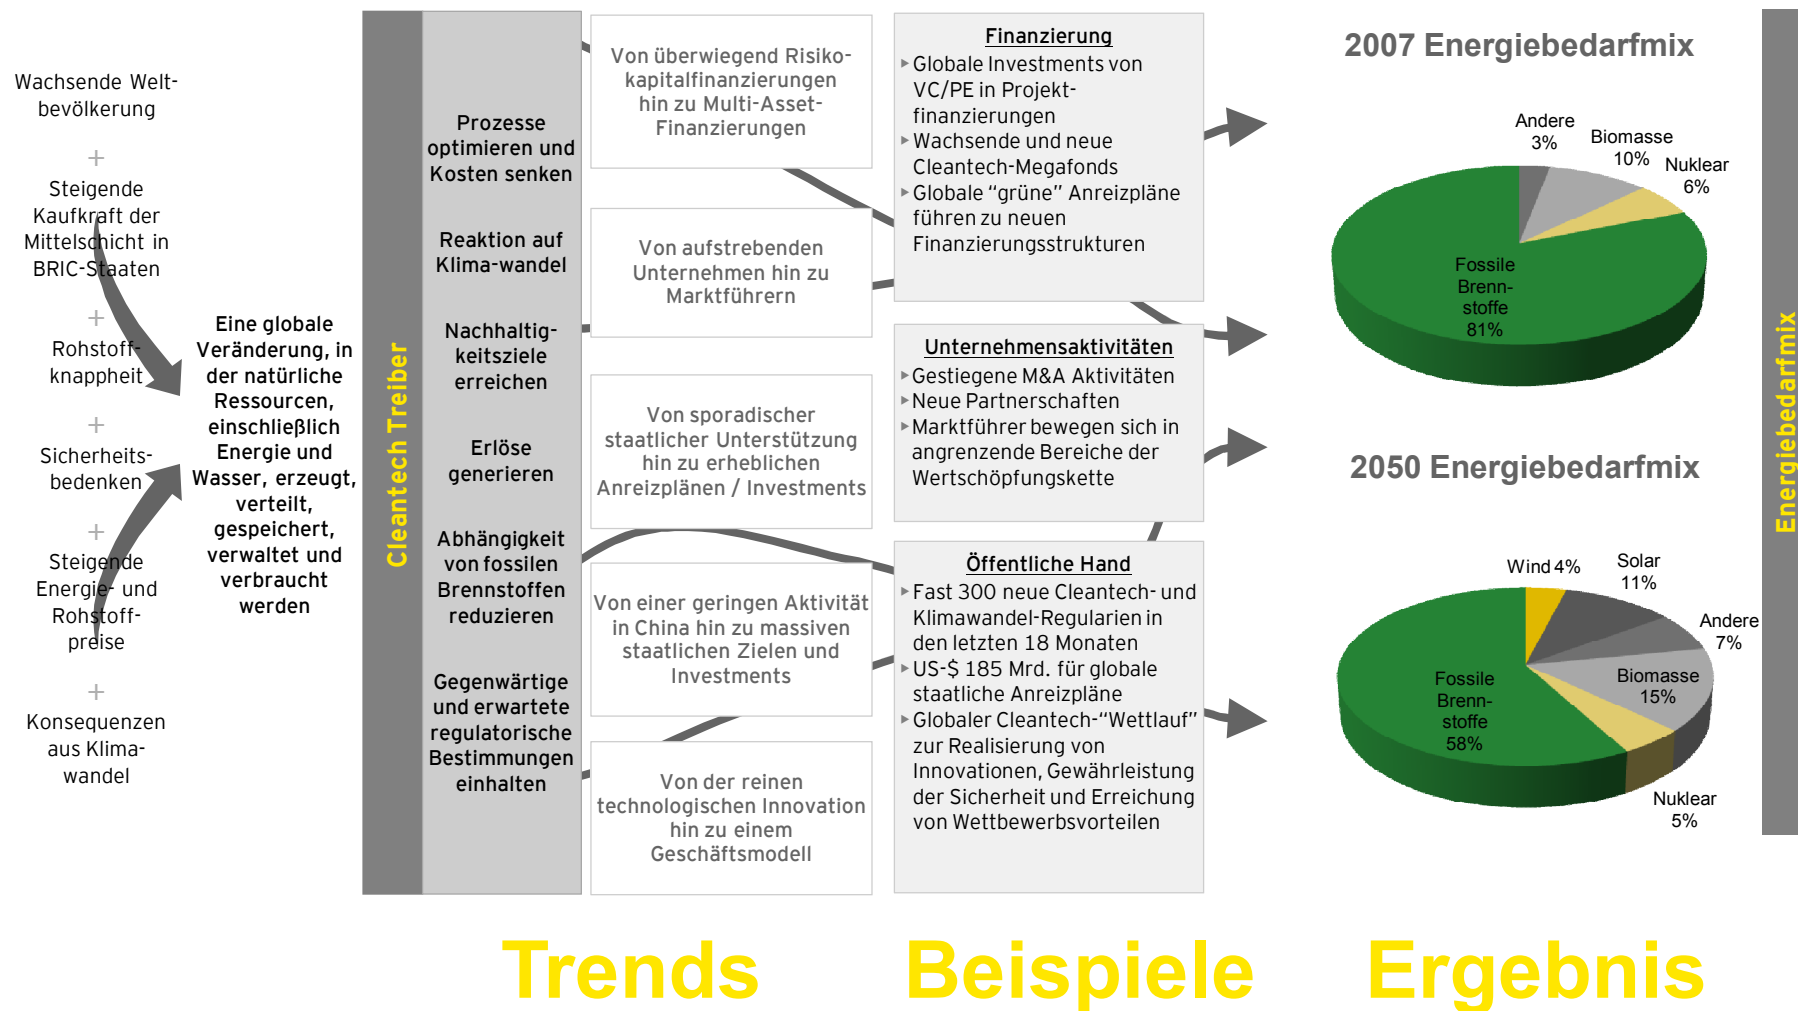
Wachsende Weltbevölkerung

+

Steigende Kaufkraft der Mittelschicht in BRIC-Staaten

+

Rohstoffknappheit

+

Sicherheitsbedenken

+

Steigende Energie- und Rohstoffpreise

+

Konsequenzen aus Klimawandel

Eine globale Veränderung, in der natürliche Ressourcen, einschließlich Energie und Wasser, erzeugt, verteilt, gespeichert, verwaltet und verbraucht werden

Cleantech Treiber

Prozesse optimieren und Kosten senken

Reaktion auf Klima-wandel

Nachhaltigkeitsziele erreichen

Erlöse generieren

Abhängigkeit von fossilen Brennstoffen reduzieren

Gegenwärtige und erwartete regulatorische Bestimmungen einhalten

Von überwiegend Risikokapitalfinanzierungen hin zu Multi-Asset-Finanzierungen

Von aufstrebenden Unternehmen hin zu Marktführern

Von sporadischer staatlicher Unterstützung hin zu erheblichen Anreizplänen / Investments

Von einer geringen Aktivität in China hin zu massiven staatlichen Zielen und Investments

Von der reinen technologischen Innovation hin zu einem Geschäftsmodell

Finanzierung
Globale Investments von VC/PE in Projektfinanzierungen
Wachsende und neue Cleantech-Megafonds
Globale “grüne” Anreizpläne führen zu neuen Finanzierungsstrukturen

Unternehmensaktivitäten
Gestiegene M&A Aktivitäten
Neue Partnerschaften
Marktführer bewegen sich in angrenzende Bereiche der Wertschöpfungskette

Öffentliche Hand
Fast 300 neue Cleantech- und Klimawandel-Regularien in den letzten 18 Monaten
US-$ 185 Mrd. für globale staatliche Anreizpläne
Globaler Cleantech-“Wettlauf” zur Realisierung von Innovationen, Gewährleistung der Sicherheit und Erreichung von Wettbewerbsvorteilen

2007 Energiebedarfmix

Andere 3%
Biomasse 10%
Nuklear 6%
Fossile Brennstoffe 81%

2050 Energiebedarfmix

Wind 4%
Solar 11%
Andere 7%
Biomasse 15%
Nuklear 5%
Fossile Brennstoffe 58%

Energiebedarfmix

Trends Beispiele Ergebnis